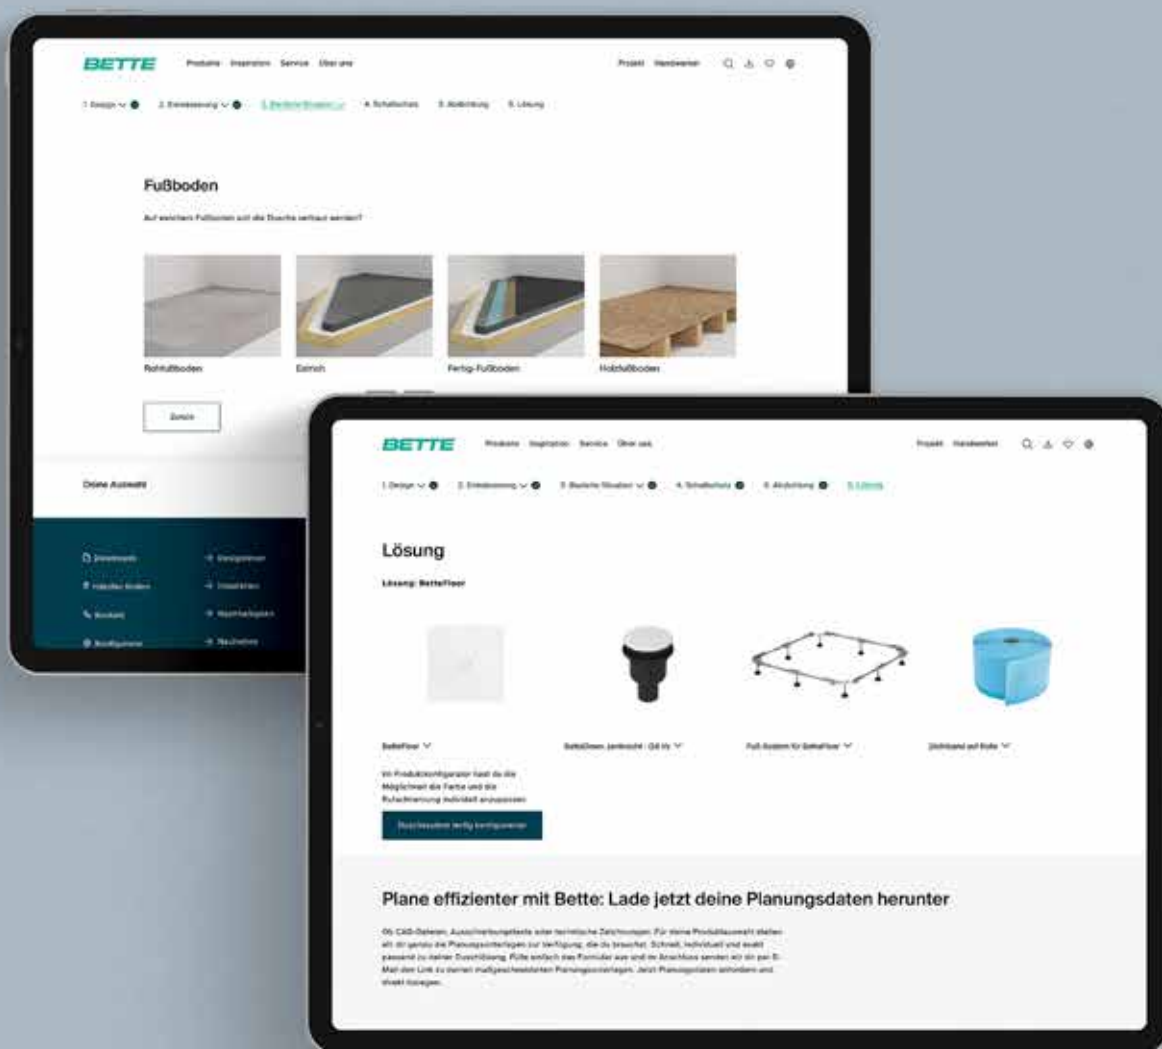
BETTE

Produkte Inspiration Service Über uns

Projekt Handwerker

1. Design 2. Einbausituation 3. Bauliche Situation 4. Schallschutz 5. Abdichtung 6. Lösung

Fußboden

Auf welchem Fußboden soll die Dusche verbaut werden?

Rohfußboden

Estrich

Fertig-Fußboden

Holzfußboden

Zurück

Deine Auswahl

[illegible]

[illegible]

Kontakt

Konfigurator

Designlinien

Inspiration

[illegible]

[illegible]

BETTE

Produkte Inspiration Service Über uns

Projekt Handwerker

1. Design 2. Einbausituation 3. Bauliche Situation 4. Schallschutz 5. Abdichtung 6. Lösung

Lösung

Lösung: BetteFloor

BetteFloor

BetteDrain, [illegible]

Fuß-System für BetteFloor

Dichtband auf Rolle

Im Produktkonfigurator hast du die Möglichkeit die Farbe und die Rutschhemmung individuell anzupassen.

Duschwanne fertig konfigurieren

Plane effizienter mit Bette: Lade jetzt deine Planungsdaten herunter

Ob CAD-Dateien, Ausschreibungstexte oder technische Zeichnungen: Für deine Produktauswahl stellen wir dir genau die Planungsunterlagen zur Verfügung, die du brauchst. Schnell, individuell und exakt passend zu deiner Duschlösung. Fülle einfach das Formular aus und im Anschluss senden wir dir per E-Mail den Link zu deinen maßgeschneiderten Planungsunterlagen. Jetzt Planungsdaten anfordern und direkt loslegen.